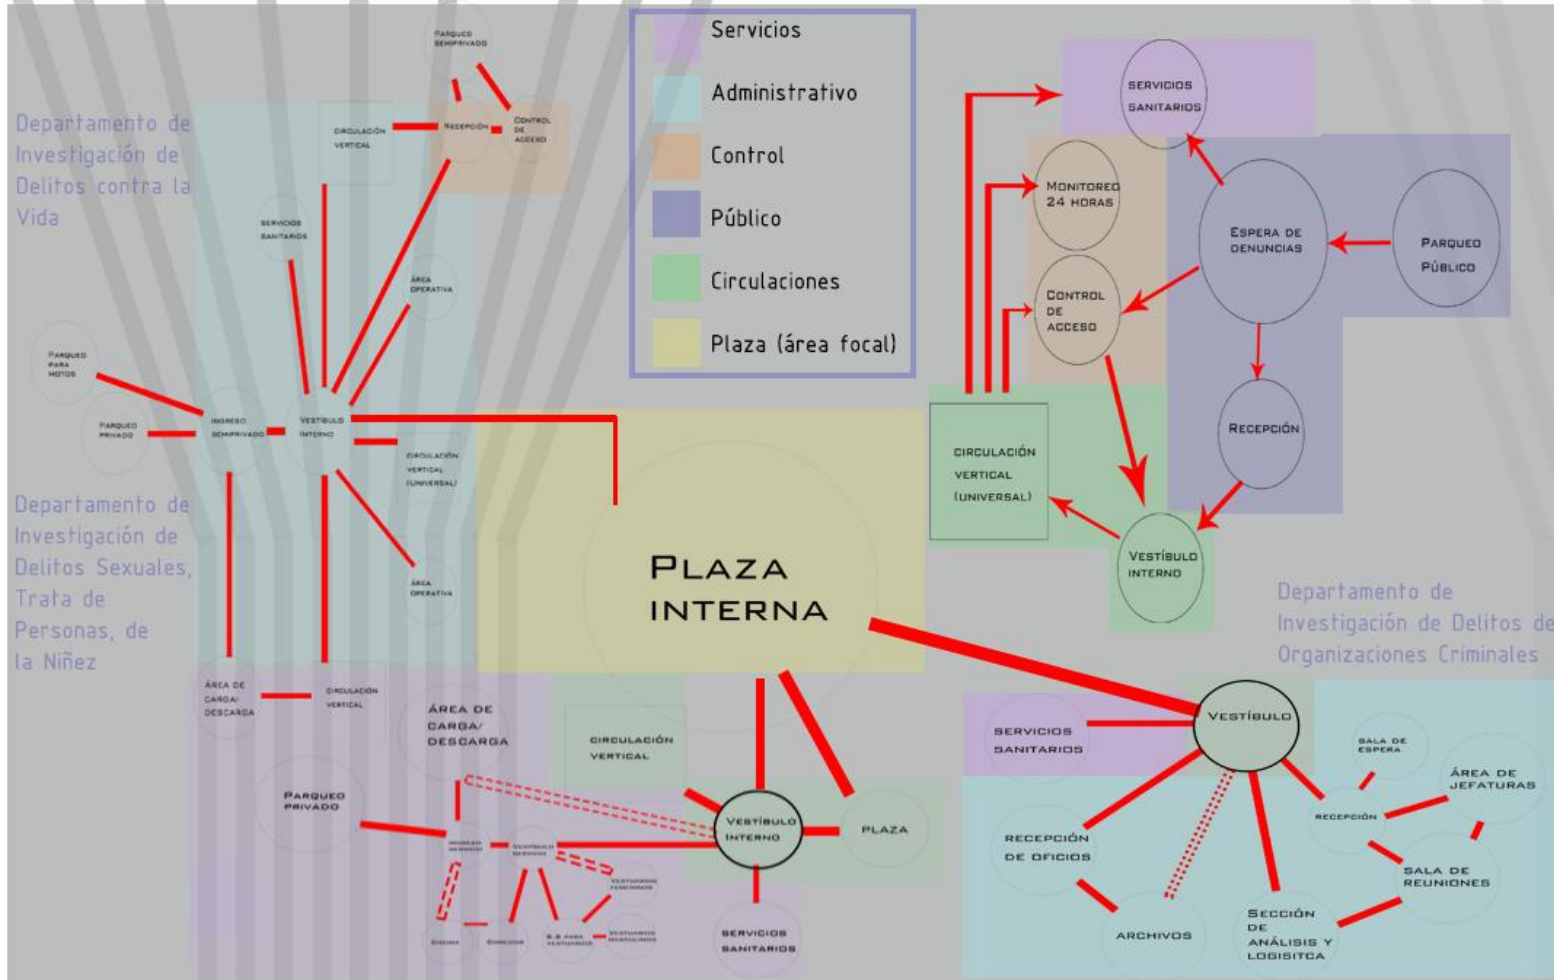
Servicios
Administrativo
Control
Público
Circulaciones
Plaza (área focal)

Departamento de Investigación de Delitos contra la Vida

PARQUEO SEMIPRIVADO
CIRCULACIÓN VERTICAL
RECEPCIÓN
CONTROL DE ACCESO
SERVICIOS SANITARIOS
ÁREA OPERATIVA
PARQUEO PARA MOTOS
PARQUEO PRIVADO
INGRESO SEMIPRIVADO
VESTÍBULO INTERNO
CIRCULACIÓN VERTICAL (UNIVERSAL)
ÁREA OPERATIVA

Departamento de Investigación de Delitos Sexuales, Trata de Personas, de la Niñez

ÁREA DE CARGA/ DESCARGA
CIRCULACIÓN VERTICAL
ÁREA DE CARGA/ DESCARGA
PARQUEO PRIVADO
CIRCULACIÓN VERTICAL
INGRESO SERVICIO
VESTÍBULO SERVICIO
VESTIDORES FEMENINOS
COCINA
COMEDOR
S.S PARA VESTIDORES
VESTIDORES MASCULINOS
VESTÍBULO INTERNO
PLAZA
SERVICIOS SANITARIOS

PLAZA INTERNA

SERVICIOS SANITARIOS
MONITOREO 24 HORAS
CONTROL DE ACCESO
ESPERA DE DENUNCIAS
PARQUEO PÚBLICO
RECEPCIÓN
CIRCULACIÓN VERTICAL (UNIVERSAL)
VESTÍBULO INTERNO

Departamento de Investigación de Delitos de Organizaciones Criminales

VESTÍBULO
SERVICIOS SANITARIOS
SALA DE ESPERA
ÁREA DE JEFATURAS
RECEPCIÓN
RECEPCIÓN DE OFICIOS
SALA DE REUNIONES
ARCHIVOS
SECCIÓN DE ANÁLISIS Y LOGISITCA